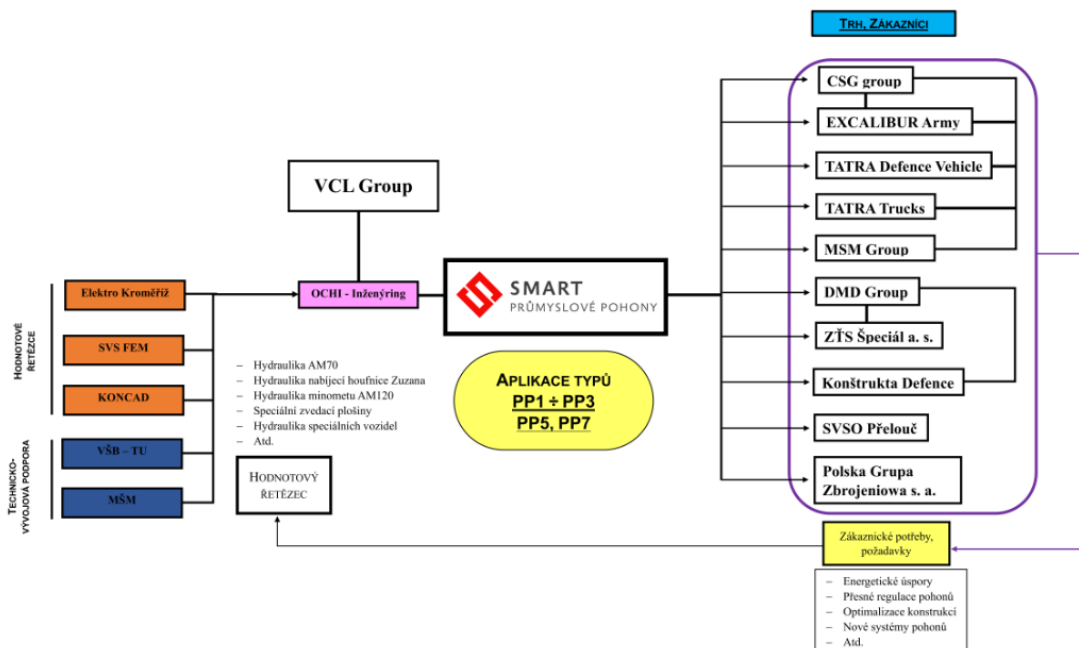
Trh, Zákazníci

Hodnotové řetězce

Elektro Kroměříž

SVS FEM

KONCAD

Technicko-vývojová podpora

VŠB – TU

MŠM

VCL Group

OCHI - Inženýring

SMART
PRŮMYSLOVÉ POHONY

– Hydraulika AM70
– Hydraulika nabíjecí houfnice Zuzana
– Hydraulika minometu AM120
– Speciální zvedací plošiny
– Hydraulika speciálních vozidel
– Atd.

Hodnotový řetězec

Aplikace typů
PP1 ÷ PP3
PP5, PP7

CSG group

EXCALIBUR Army

TATRA Defence Vehicle

TATRA Trucks

MSM Group

DMD Group

ZŤS Špeciál a. s.

Konštrukta Defence

SVSO Přelouč

Polska Grupa Zbrojeniowa s. a.

Zákaznické potřeby, požadavky

– Energetické úspory
– Přesné regulace pohonů
– Optimalizace konstrukcí
– Nové systémy pohonů
– Atd.